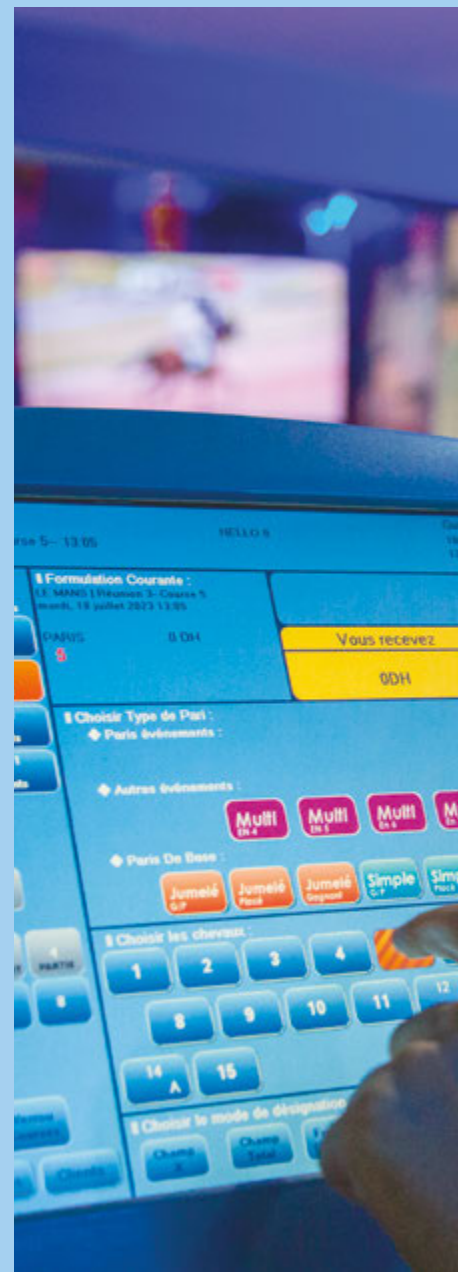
rse 5 – 13:05

HELLO 8

Formulation Courante :
LE MANS | Réunion 3 - Course 5
mardi, 18 juillet 2023 13:05

PARIS
5

0 DH

Vous recevez

0DH

Choisir Type de Pari :
Paris événements :

Autres événements :

Multi EN 4
Multi EN 5
Multi EN 6
M

Paris De Base :

Jumelé G/P
Jumelé Placé
Jumelé Gagnant
Simple G/P
Sim Placé

Choisir les chevaux :

1
2
3
4
8
9
10
11
12
14 A
15

4 PARTIE

Choisir le mode de désignation

Champ X
Champ Total

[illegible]